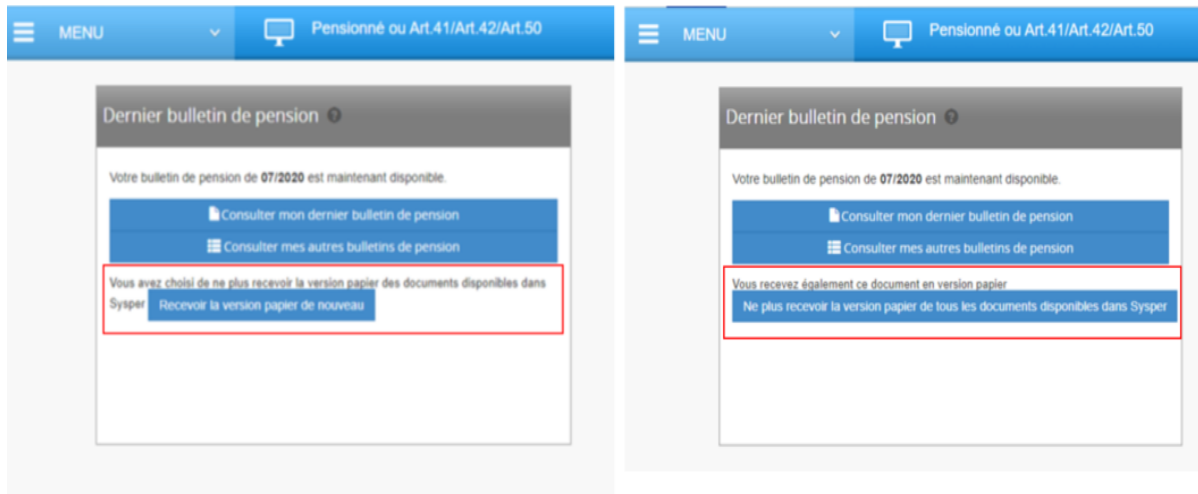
MENU

Pensionné ou Art.41/Art.42/Art.50

Dernier bulletin de pension

Votre bulletin de pension de 07/2020 est maintenant disponible.

Consulter mon dernier bulletin de pension

Consulter mes autres bulletins de pension

Vous avez choisi de ne plus recevoir la version papier des documents disponibles dans Sysper

Recevoir la version papier de nouveau

MENU

Pensionné ou Art.41/Art.42/Art.50

Dernier bulletin de pension

Votre bulletin de pension de 07/2020 est maintenant disponible.

Consulter mon dernier bulletin de pension

Consulter mes autres bulletins de pension

Vous recevez également ce document en version papier

Ne plus recevoir la version papier de tous les documents disponibles dans Sysper